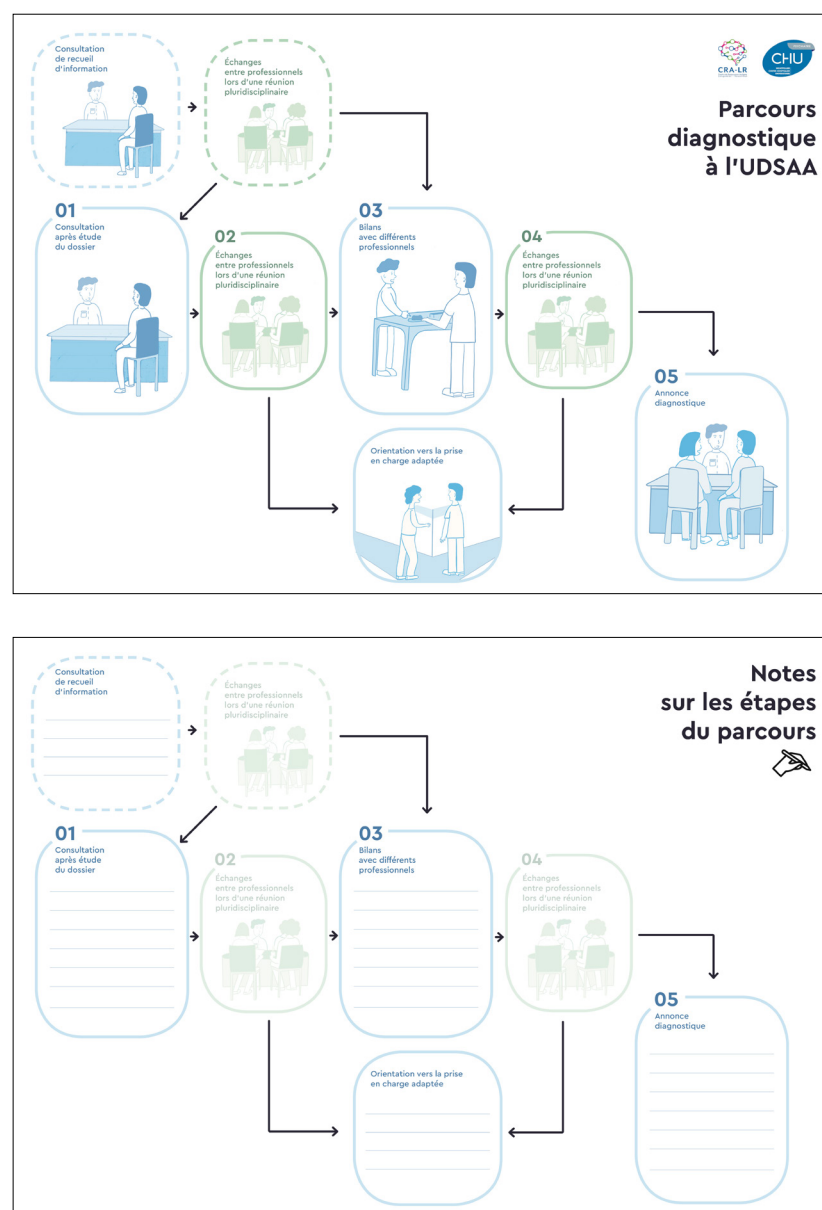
Consultation de recueil d'information

Échanges entre professionnels lors d'une réunion pluridisciplinaire

CRA-LR

CHU

Parcours diagnostique à l'UDSAA

01
Consultation après étude du dossier

02
Échanges entre professionnels lors d'une réunion pluridisciplinaire

03
Bilans avec différents professionnels

04
Échanges entre professionnels lors d'une réunion pluridisciplinaire

05
Annonce diagnostique

Orientation vers la prise en charge adaptée

Consultation de recueil d'information

Échanges entre professionnels lors d'une réunion pluridisciplinaire

Notes sur les étapes du parcours

01
Consultation après étude du dossier

02
Échanges entre professionnels lors d'une réunion pluridisciplinaire

03
Bilans avec différents professionnels

04
Échanges entre professionnels lors d'une réunion pluridisciplinaire

05
Annonce diagnostique

Orientation vers la prise en charge adaptée